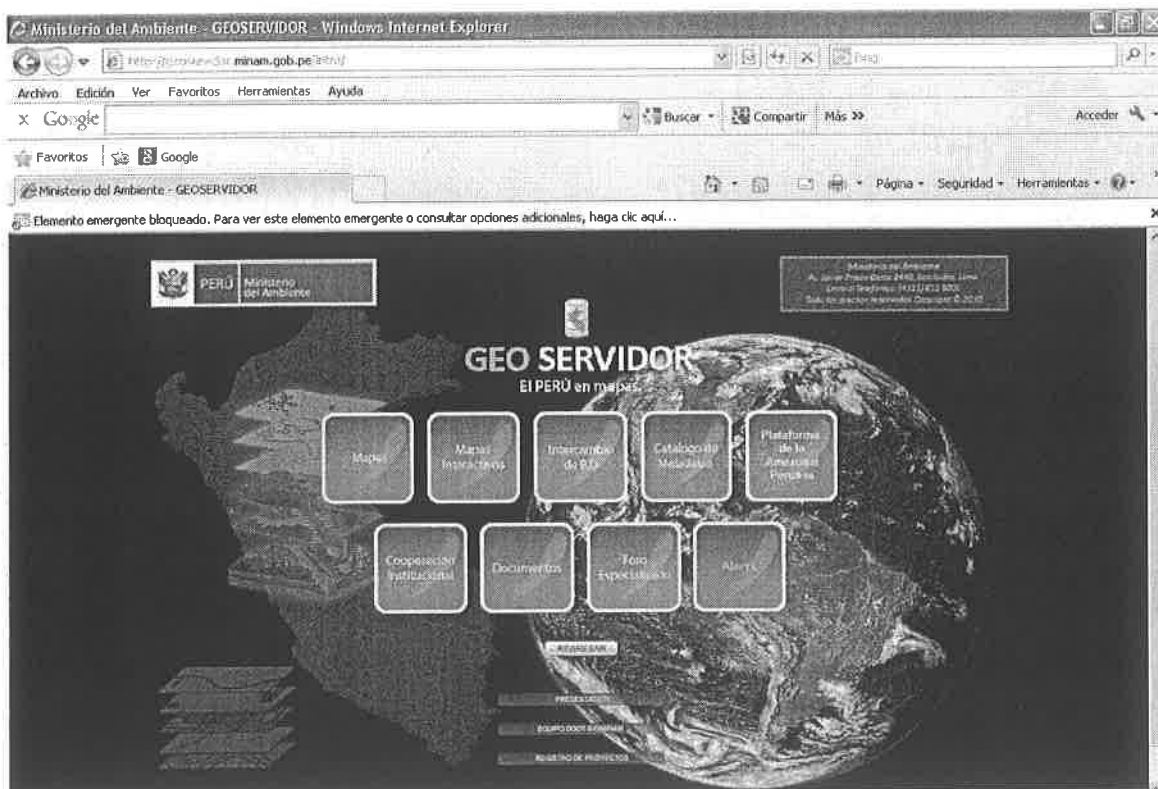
Ministerio del Ambiente - GEOSERVIDOR - Windows Internet Explorer

http://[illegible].minam.gob.pe/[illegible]

Bing

Archivo Edición Ver Favoritos Herramientas Ayuda

X Google

Buscar Compartir Más >>

Acceder

Favoritos Google

Ministerio del Ambiente - GEOSERVIDOR

Página Seguridad Herramientas

Elemento emergente bloqueado. Para ver este elemento emergente o consultar opciones adicionales, haga clic aquí...

PERÚ Ministerio del Ambiente

Ministerio del Ambiente
Av. Javier Prado Oeste 1440, San Isidro, Lima
Central Telefónica: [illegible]
Todos los derechos reservados Copyright © 2010

GEO SERVIDOR
El PERÚ en mapas.

Mapas

Mapas Interactivos

Intercambio de B.D.

Catálogo de Metadatos

Plataforma de la Amazonía Peruana

Cooperación Institucional

Documentos

Foro Especializado

Alerta

REGRESAR

PRESENTACIÓN

EQUIPO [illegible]

REGISTRO DE PROYECTOS